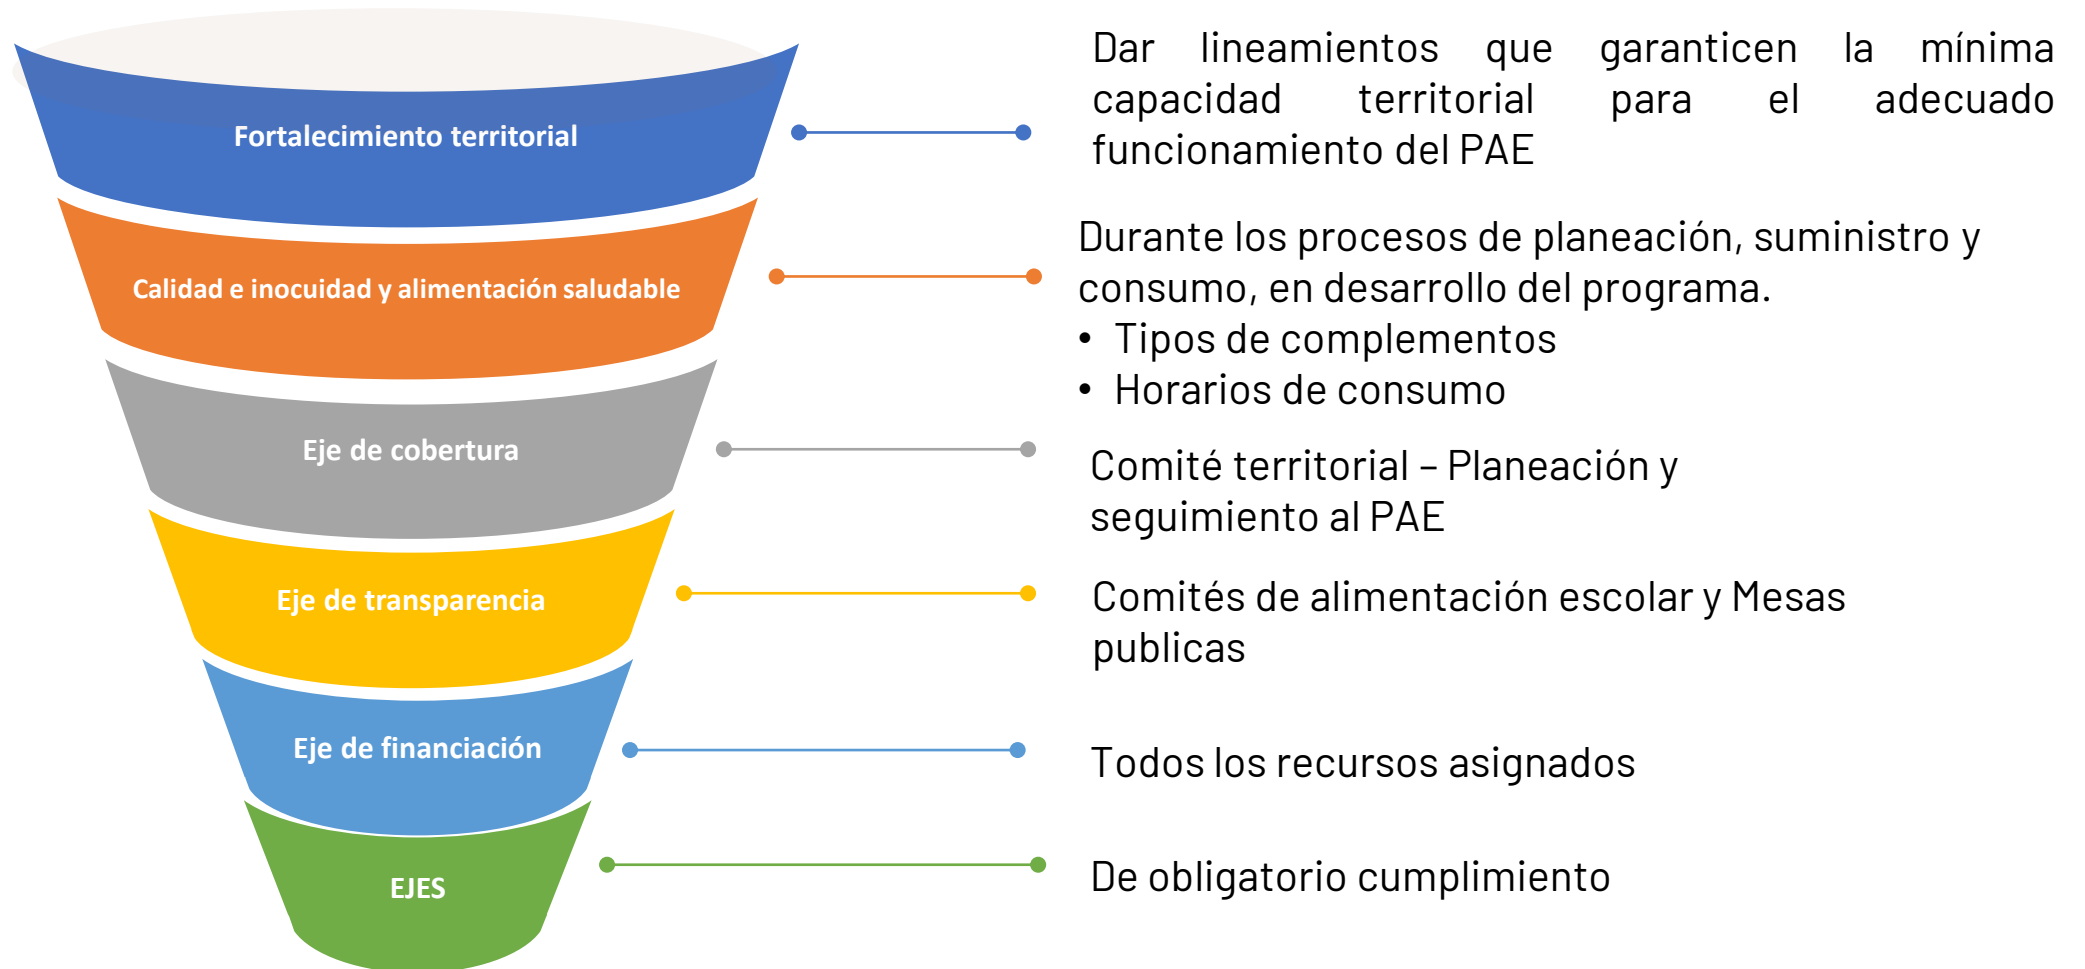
Fortalecimiento territorial

Dar lineamientos que garanticen la mínima capacidad territorial para el adecuado funcionamiento del PAE

Calidad e inocuidad y alimentación saludable

Durante los procesos de planeación, suministro y consumo, en desarrollo del programa.
• Tipos de complementos
• Horarios de consumo

Eje de cobertura

Comité territorial – Planeación y seguimiento al PAE

Eje de transparencia

Comités de alimentación escolar y Mesas publicas

Eje de financiación

Todos los recursos asignados

EJES

De obligatorio cumplimiento